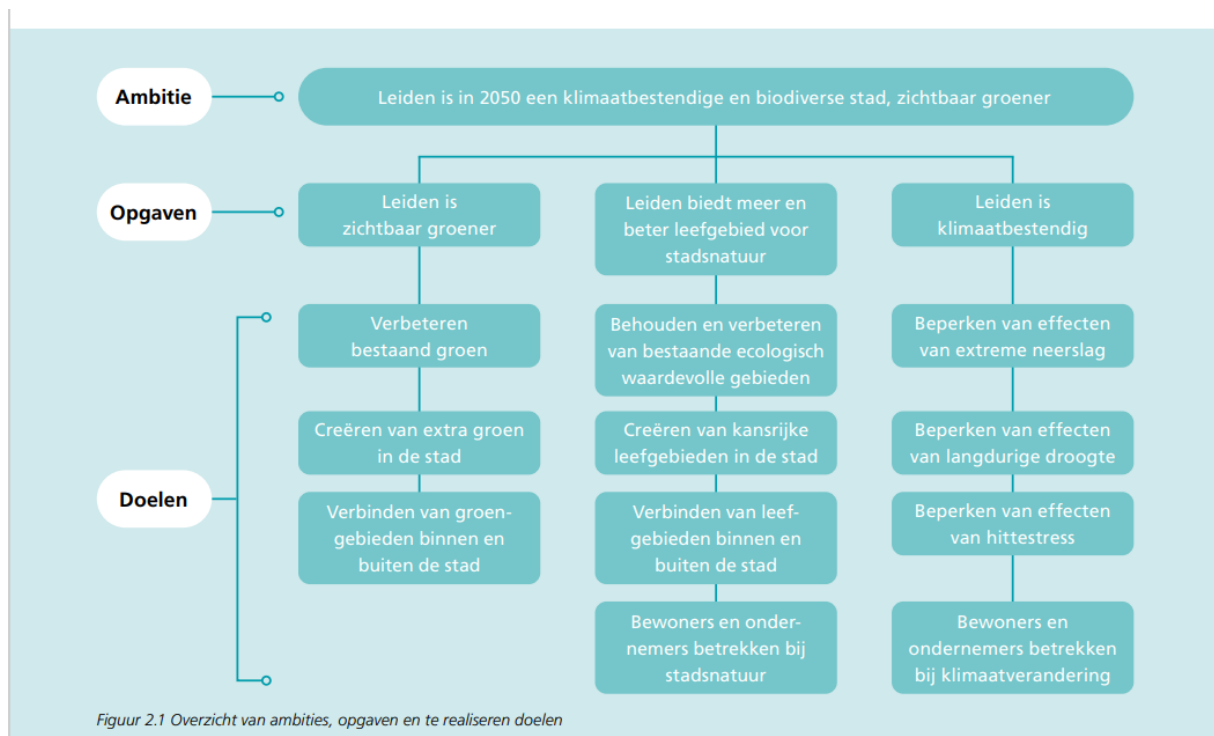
Ambitie

Leiden is in 2050 een klimaatbestendige en biodiverse stad, zichtbaar groener

Opgaven

Leiden is zichtbaar groener

Leiden biedt meer en beter leefgebied voor stadsnatuur

Leiden is klimaatbestendig

Doelen

Verbeteren bestaand groen

Creëren van extra groen in de stad

Verbinden van groengebieden binnen en buiten de stad

Behouden en verbeteren van bestaande ecologisch waardevolle gebieden

Creëren van kansrijke leefgebieden in de stad

Verbinden van leefgebieden binnen en buiten de stad

Bewoners en ondernemers betrekken bij stadsnatuur

Beperken van effecten van extreme neerslag

Beperken van effecten van langdurige droogte

Beperken van effecten van hittestress

Bewoners en ondernemers betrekken bij klimaatverandering

Figuur 2.1 Overzicht van ambities, opgaven en te realiseren doelen